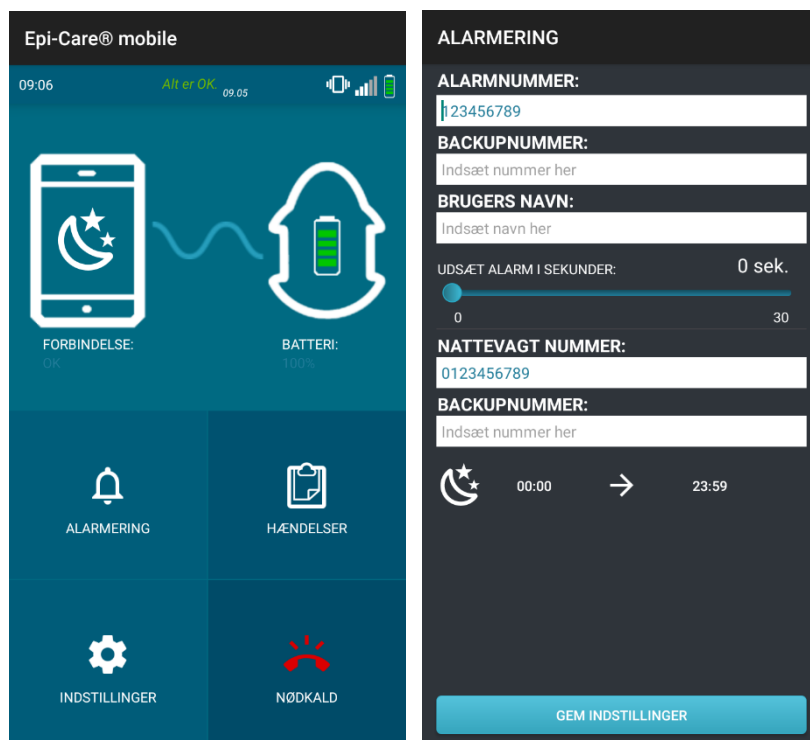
Epi-Care® mobile

09:06 Alt er OK. 09.05

FORBINDELSE:
OK

BATTERI:
100%

ALARMERING

HÆNDELSER

INDSTILLINGER

NØDKALD

ALARMERING

ALARMNUMMER:
123456789

BACKUPNUMMER:
Indsæt nummer her

BRUGERS NAVN:
Indsæt navn her

UDSÆT ALARM I SEKUNDER:
0 sek.

0
30

NATTEVAGT NUMMER:
0123456789

BACKUPNUMMER:
Indsæt nummer her

00:00
23:59

GEM INDSTILLINGER